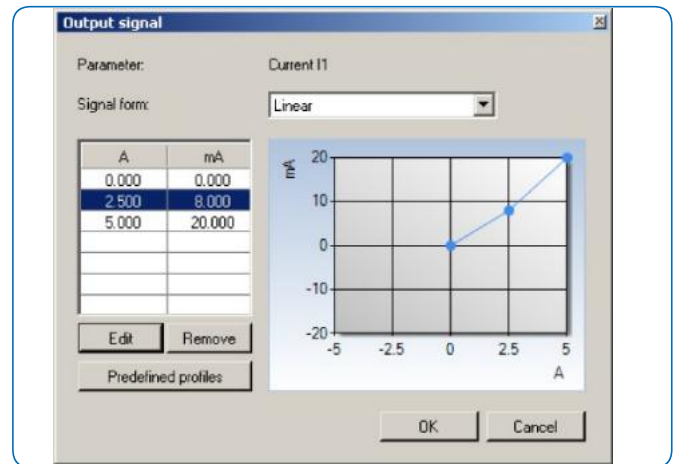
Output signal

Parameter: Current I1

Signal form: Linear

| A | mA |
|---|---|
| 0.000 | 0.000 |
| 2.500 | 8.000 |
| 5.000 | 20.000 |
| | |
| | |
| | |
| | |

Edit Remove

Predefined profiles

mA
20
10
0
-10
-20
-5 -2.5 0 2.5 5
A

OK Cancel